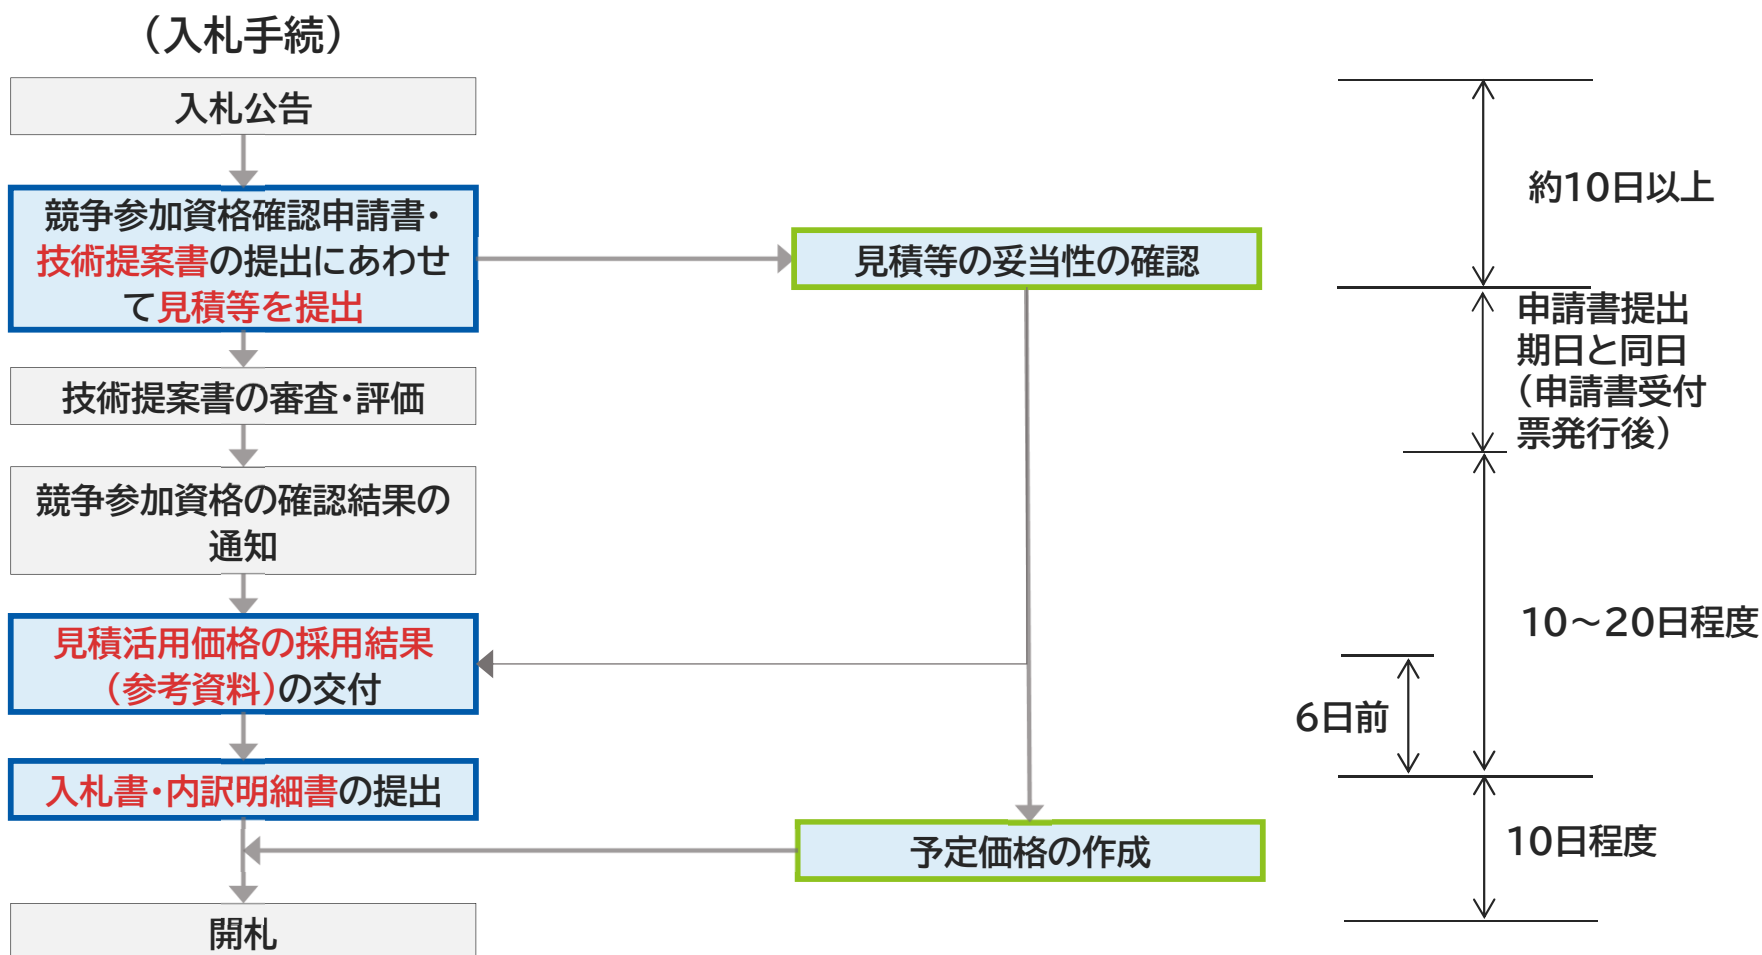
（入札手続）

入札公告

競争参加資格確認申請書・技術提案書の提出にあわせて見積等を提出

見積等の妥当性の確認

技術提案書の審査・評価

競争参加資格の確認結果の通知

見積活用価格の採用結果（参考資料）の交付

入札書・内訳明細書の提出

予定価格の作成

開札

約10日以上

申請書提出期日と同日（申請書受付票発行後）

10～20日程度

6日前

10日程度